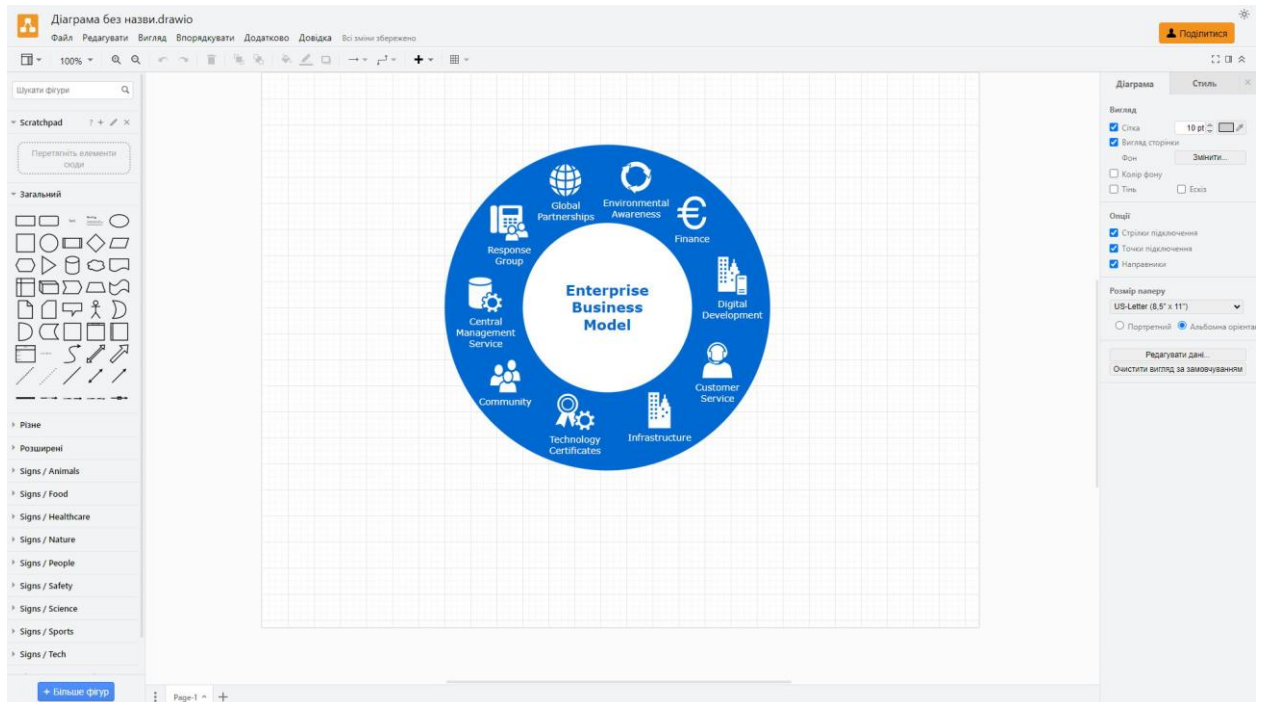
Діаграма без назви.drawio
Файл Редагувати Вигляд Впорядкувати Додатково Довідка Всі зміни збережено

Поділитися

100%

Шукати фігури

Scratchpad

Перетягніть елементи сюди

Загальний

Різне
Розширені
Signs / Animals
Signs / Food
Signs / Healthcare
Signs / Nature
Signs / People
Signs / Safety
Signs / Science
Signs / Sports
Signs / Tech

+ Більше фігур

Page-1

Global Partnerships
Environmental Awareness
Finance
Response Group
Enterprise Business Model
Digital Development
Central Management Service
Customer Service
Community
Technology Certificates
Infrastructure

Діаграма
Стиль

Вигляд
Сітка
10 pt
Вигляд сторінки
Фон
Змінити...
Колір фону
Тінь
Ескіз

Опції
Стрілки підключення
Точки підключення
Направники

Розмір паперу
US-Letter (8,5" x 11")
Портретний
Альбомна орієнта

Редагувати дані...
Очистити вигляд за замовчуванням